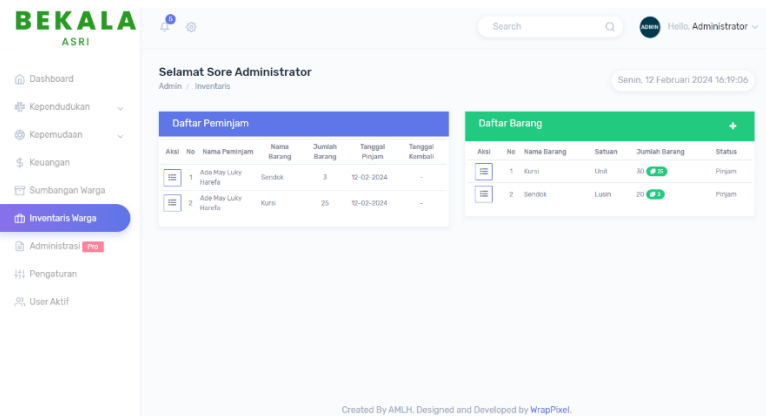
BEKALA
ASRI

5

Search

ADMIN Hello, Administrator

Dashboard
Kependudukan
Kepemudaan
Keuangan
Sumbangan Warga
Inventaris Warga
Administrasi Pro
Pengaturan
User Aktif

Selamat Sore Administrator
Admin / Inventaris

Senin, 12 Februari 2024 16:19:06

Daftar Peminjam

| Aksi | No | Nama Peminjam | Nama Barang | Jumlah Barang | Tanggal Pinjam | Tanggal Kembali |
|---|---|---|---|---|---|---|
| | 1 | Ade May Luky Harefa | Sendok | 3 | 12-02-2024 | - |
| | 2 | Ade May Luky Harefa | Kursi | 25 | 12-02-2024 | - |

Daftar Barang +

| Aksi | No | Nama Barang | Satuan | Jumlah Barang | Status |
|---|---|---|---|---|---|
| | 1 | Kursi | Unit | 30 25 | Pinjam |
| | 2 | Sendok | Lusin | 20 3 | Pinjam |

Created By AMLH. Designed and Developed by WrapPixel.